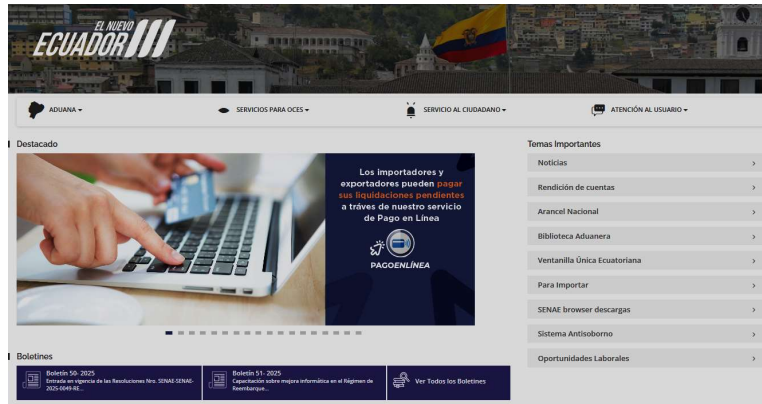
EL NUEVO ECUADOR

ADUANA ▾

SERVICIOS PARA OCES ▾

SERVICIO AL CIUDADANO ▾

ATENCIÓN AL USUARIO ▾

Destacado

Los importadores y exportadores pueden pagar sus liquidaciones pendientes a tráves de nuestro servicio de Pago en Línea

PAGOENLÍNEA

Temas Importantes

Noticias

Rendición de cuentas

Arancel Nacional

Biblioteca Aduanera

Ventanilla Única Ecuatoriana

Para Importar

SENAE browser descargas

Sistema Antisoborno

Oportunidades Laborales

Boletines

Boletín 50- 2025
Entrada en vigencia de las Resoluciones Nro. SENAE-SENAE-2025-0049-RE...

Boletín 51- 2025
Capacitación sobre mejora informática en el Régimen de Reembarque...

Ver Todos los Boletines